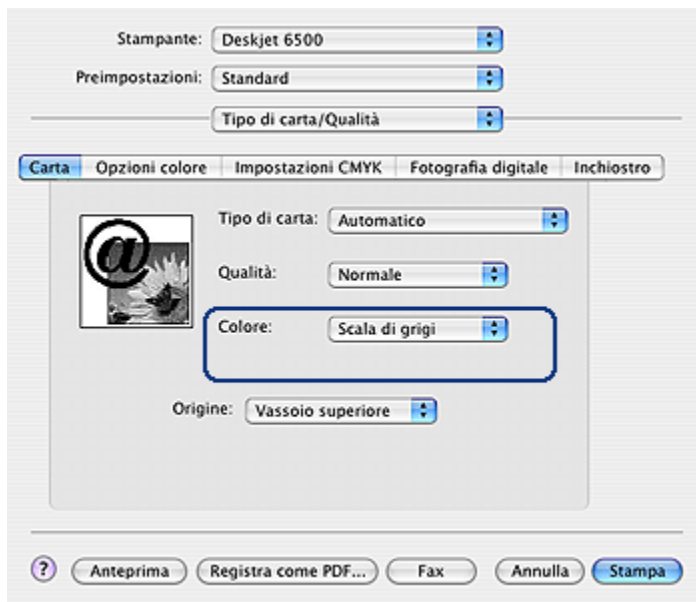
Stampante: Deskjet 6500
Preimpostazioni: Standard
Tipo di carta/Qualità

Carta | Opzioni colore | Impostazioni CMYK | Fotografia digitale | Inchiostro

@

Tipo di carta: Automatico
Qualità: Normale
Colore: Scala di grigi
Origine: Vassoio superiore

?
Anteprima
Registra come PDF...
Fax
Annulla
Stampa